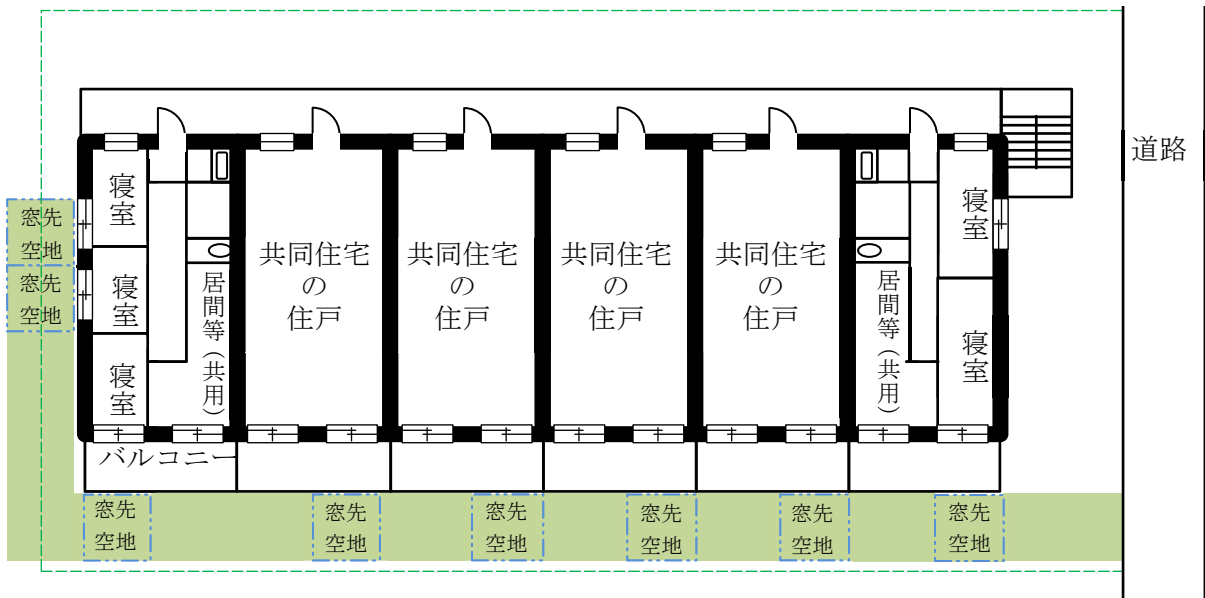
道路

窓先空地

窓先空地

寝室

寝室

寝室

居間等（共用）

共同住宅の住戸

共同住宅の住戸

共同住宅の住戸

共同住宅の住戸

居間等（共用）

寝室

寝室

バルコニー

窓先空地

窓先空地

窓先空地

窓先空地

窓先空地

窓先空地